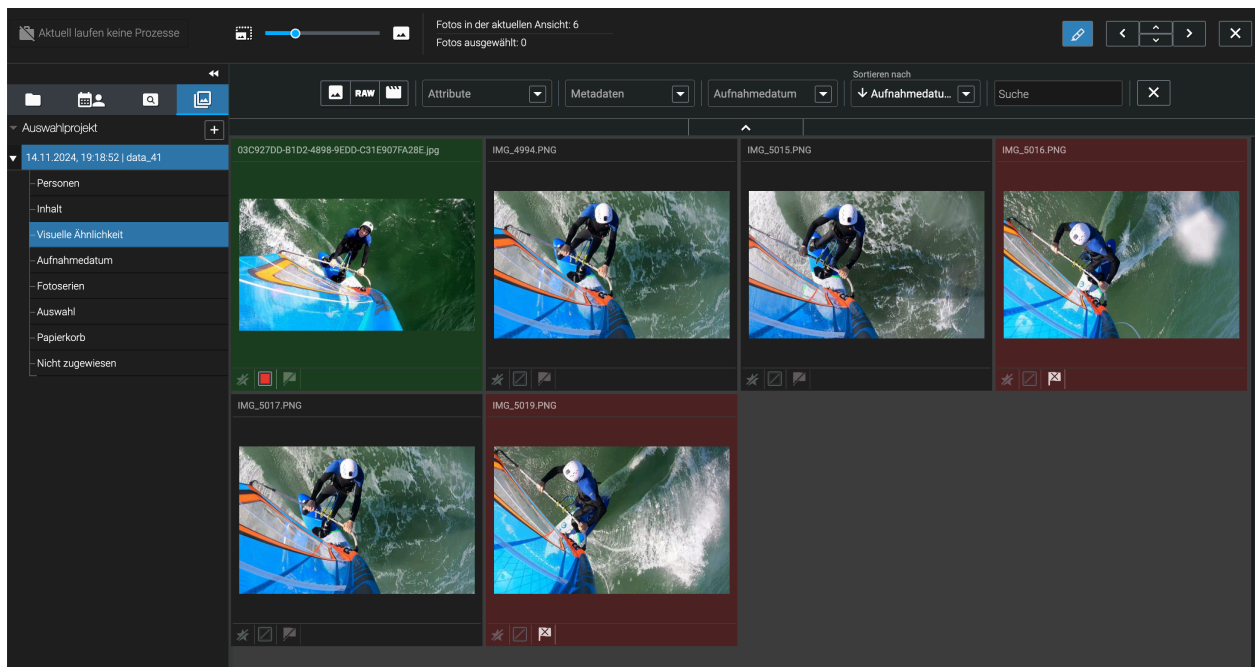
Aktuell laufen keine Prozesse

Fotos in der aktuellen Ansicht: 6
Fotos ausgewählt: 0

Auswahlprojekt
14.11.2024, 19:18:52 | data_41
Personen
Inhalt
Visuelle Ähnlichkeit
Aufnahmedatum
Fotoserien
Auswahl
Papierkorb
Nicht zugewiesen

RAW
Attribute
Metadaten
Aufnahmedatum
Sortieren nach
↓ Aufnahmedatu...
Suche

03C927DD-B1D2-4898-9EDD-C31E907FA28E.jpg
IMG_4994.PNG
IMG_5015.PNG
IMG_5016.PNG
IMG_5017.PNG
IMG_5019.PNG